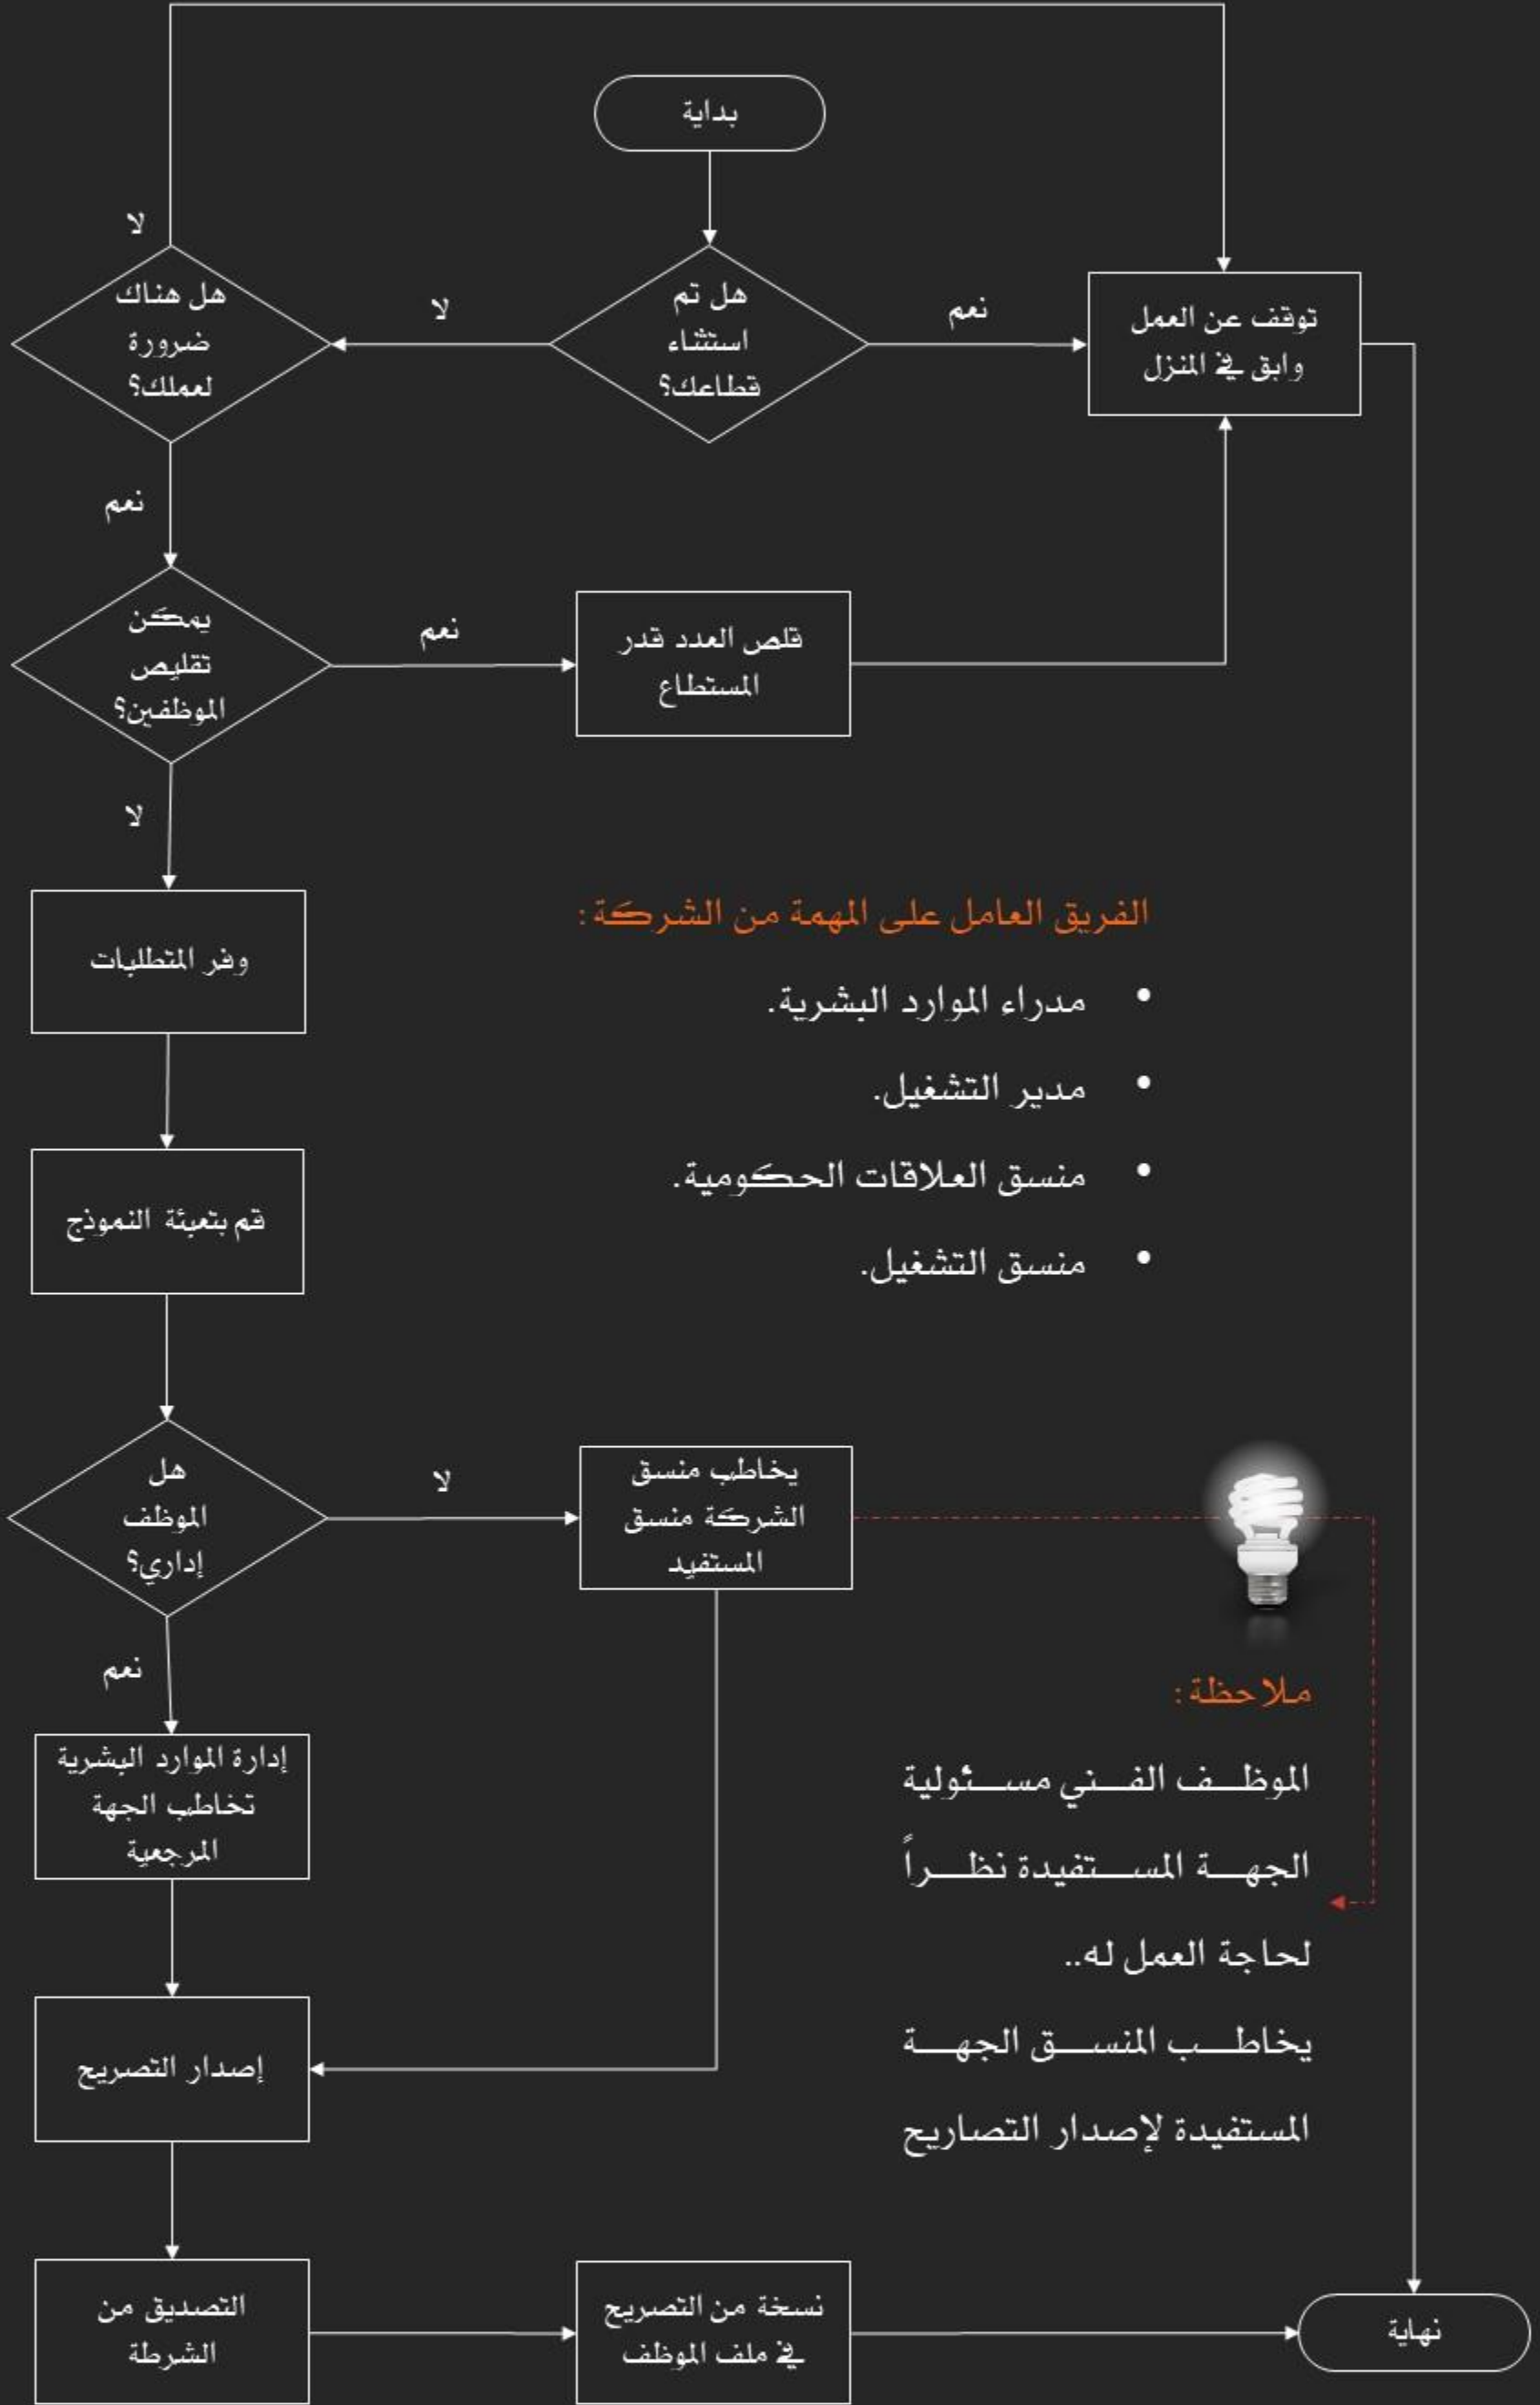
بداية

هل تم استثناء قطاعك؟

نعم

توقف عن العمل وابق في المنزل

لا

هل هناك ضرورة لعملك؟

لا

نعم

يمكن تقليص الموظفين؟

نعم

قلص العدد قدر المستطاع

لا

وفر المتطلبات

قم بتعبئة النموذج

هل الموظف إداري؟

لا

يخاطب منسق الشركة منسق المستفيد

نعم

إدارة الموارد البشرية تخاطب الجهة المرجعية

إصدار التصريح

التصديق من الشرطة

نسخة من التصريح في ملف الموظف

نهاية

الفريق العامل على المهمة من الشركة:

• مدراء الموارد البشرية.
• مدير التشغيل.
• منسق العلاقات الحكومية.
• منسق التشغيل.

ملاحظة:

الموظف الفني مسئولية الجهة المستفيدة نظراً لحاجة العمل له..

يخاطب المنسق الجهة المستفيدة لإصدار التصاريح